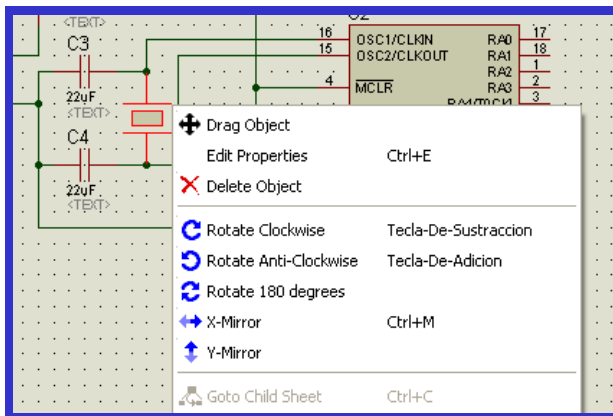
<TEXT>
C3
22uF
<TEXT>
C4
22uF
<TEXT>
U2
16 OSC1/CLKIN
15 OSC2/CLKOUT
4 MCLR
RA0 17
RA1 18
RA2 1
RA3 2
RA4/T0CKI 3

Drag Object
Edit Properties Ctrl+E
Delete Object
Rotate Clockwise Tecla-De-Sustraccion
Rotate Anti-Clockwise Tecla-De-Adicion
Rotate 180 degrees
X-Mirror Ctrl+M
Y-Mirror
Goto Child Sheet Ctrl+C